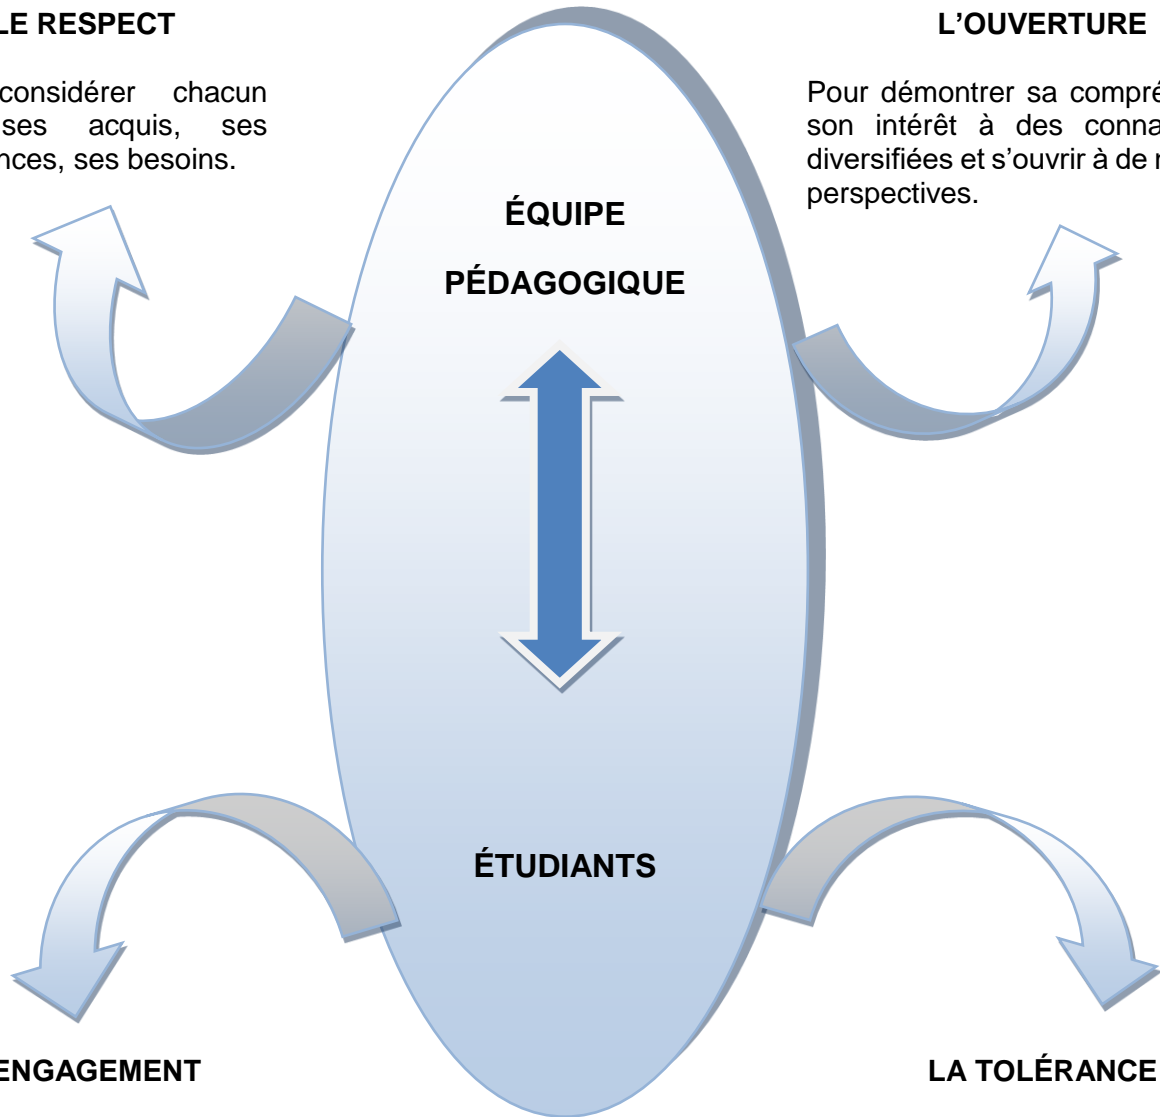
LE RESPECT

considérer chacun ses acquis, ses nces, ses besoins.

L'OUVERTURE

Pour démontrer sa compré son intérêt à des conna diversifiées et s'ouvrir à de perspectives.

ÉQUIPE

PÉDAGOGIQUE

ÉTUDIANTS

ENGAGEMENT

LA TOLÉRANCE